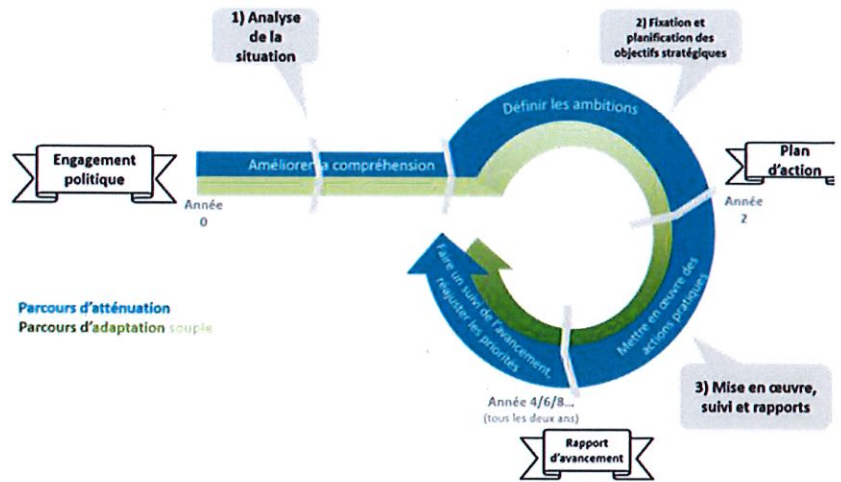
1) Analyse de la situation

2) Fixation et planification des objectifs stratégiques

Définir les ambitions

Engagement politique

Améliorer la compréhension

Plan d'action

Année 0

Année 2

Faire un suivi de l'avancement, réajuster les priorités

Mettre en œuvre des actions pratiques

Parcours d'atténuation
Parcours d'adaptation souple

Année 4/6/8...
(tous les deux ans)

3) Mise en œuvre, suivi et rapports

Rapport d'avancement